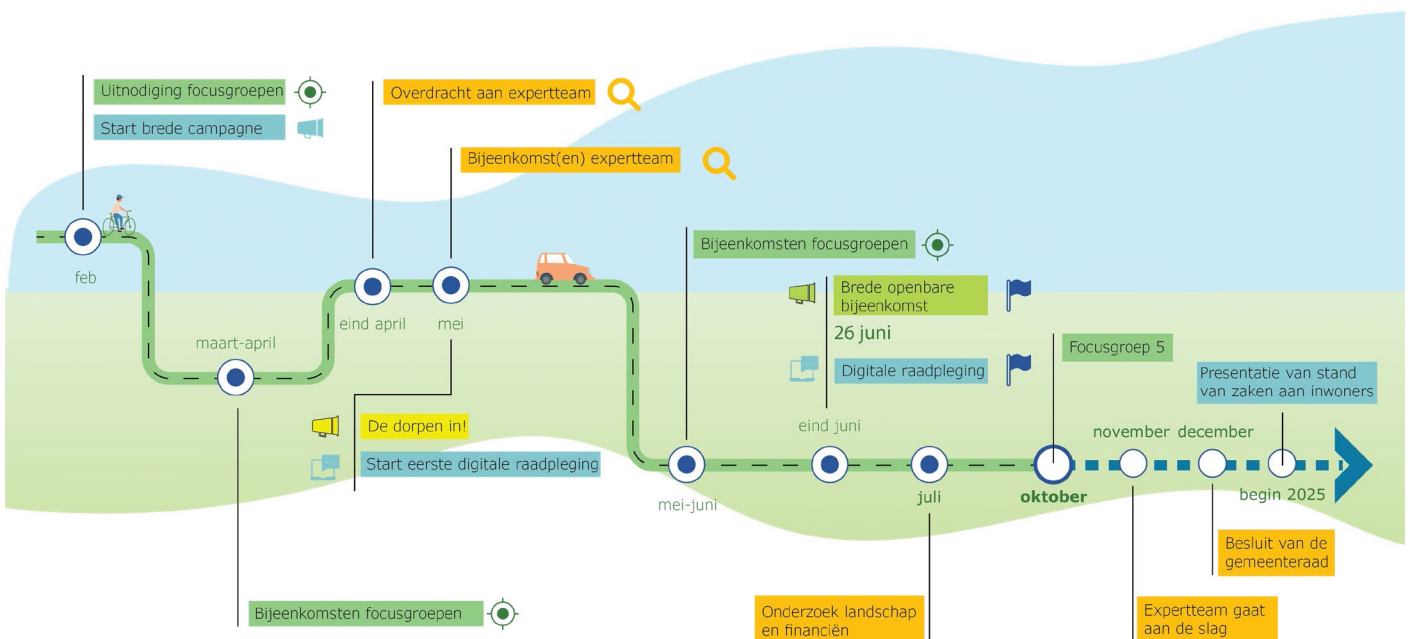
Uitnodiging focusgroepen

Start brede campagne

Overdracht aan expertteam

Bijeenkomst(en) expertteam

Bijeenkomsten focusgroepen

Brede openbare bijeenkomst

26 juni

Digitale raadpleging

Focusgroep 5

Presentatie van stand van zaken aan inwoners

feb

maart-april

eind april

mei

eind juni

De dorpen in!

Start eerste digitale raadpleging

mei-juni

juli

oktober

november

december

begin 2025

Besluit van de gemeenteraad

Bijeenkomsten focusgroepen

Onderzoek landschap en financiën

Expertteam gaat aan de slag